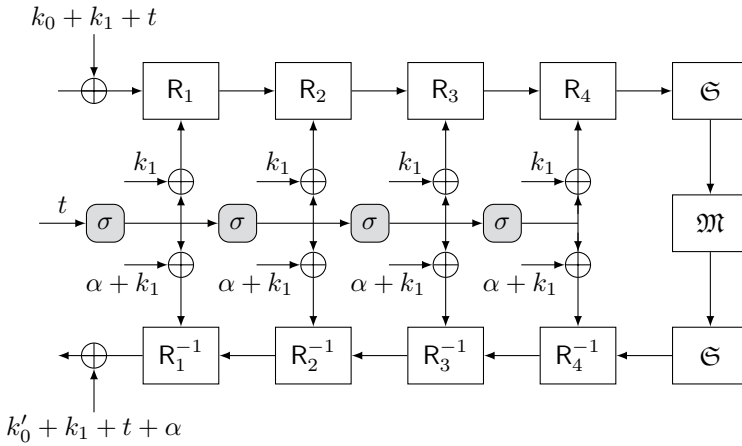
$k_0 + k_1 + t$

$\mathsf{R}_1$ $\mathsf{R}_2$ $\mathsf{R}_3$ $\mathsf{R}_4$ $\mathfrak{S}$

$k_1$ $k_1$ $k_1$ $k_1$

$t$ $\sigma$ $\sigma$ $\sigma$ $\sigma$ $\mathfrak{M}$

$\alpha + k_1$ $\alpha + k_1$ $\alpha + k_1$ $\alpha + k_1$

$\mathsf{R}_1^{-1}$ $\mathsf{R}_2^{-1}$ $\mathsf{R}_3^{-1}$ $\mathsf{R}_4^{-1}$ $\mathfrak{S}$

$k_0' + k_1 + t + \alpha$